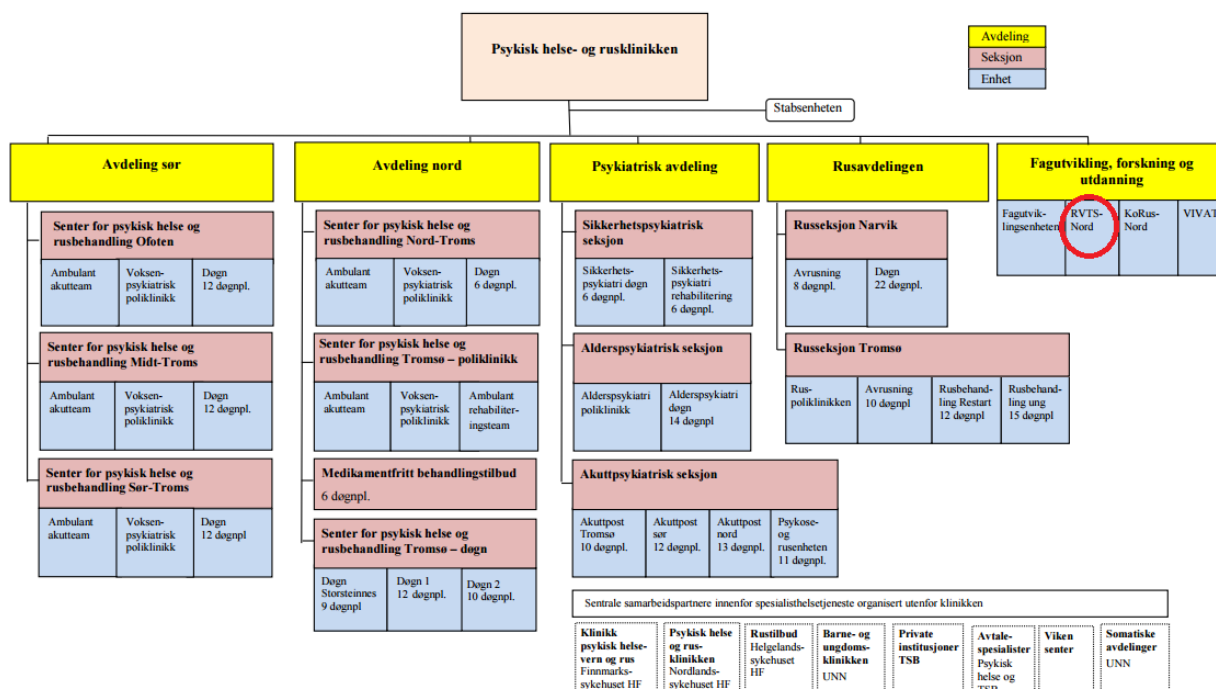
Psykisk helse- og rusklinikken

Avdeling
Seksjon
Enhet

Stabsenheten

Avdeling sør

Senter for psykisk helse og rusbehandling Ofoten

Ambulant akutteam | Voksen-psykiatrisk poliklinikk | Døgn 12 døgnpl.

Senter for psykisk helse og rusbehandling Midt-Troms

Ambulant akutteam | Voksen-psykiatrisk poliklinikk | Døgn 12 døgnpl.

Senter for psykisk helse og rusbehandling Sør-Troms

Ambulant akutteam | Voksen-psykiatrisk poliklinikk | Døgn 12 døgnpl.

Avdeling nord

Senter for psykisk helse og rusbehandling Nord-Troms

Ambulant akutteam | Voksen-psykiatrisk poliklinikk | Døgn 6 døgnpl.

Senter for psykisk helse og rusbehandling Tromsø – poliklinikk

Ambulant akutteam | Voksen-psykiatrisk poliklinikk | Ambulant rehabiliteringsteam

Medikamentfritt behandlingstilbud
6 døgnpl.

Senter for psykisk helse og rusbehandling Tromsø – døgn

Døgn Storsteinnes 9 døgnpl | Døgn 1 12 døgnpl. | Døgn 2 10 døgnpl.

Psykiatrisk avdeling

Sikkerhetspsykiatrisk seksjon

Sikkerhets-psykiatri døgn 6 døgnpl. | Sikkerhets-psykiatri rehabilitering 6 døgnpl.

Alderspsykiatrisk seksjon

Alderspsykiatri poliklinikk | Alderspsykiatri døgn 14 døgnpl

Akuttpsykiatrisk seksjon

Akuttpost Tromsø 10 døgnpl. | Akuttpost sør 12 døgnpl. | Akuttpost nord 13 døgnpl. | Psykose- og rusenheten 11 døgnpl.

Rusavdelingen

Russeksjon Narvik

Avrusning 8 døgnpl. | Døgn 22 døgnpl.

Russeksjon Tromsø

Rus-poliklinikken | Avrusning 10 døgnpl | Rusbehandling Restart 12 døgnpl | Rusbehandling ung 15 døgnpl

Fagutvikling, forskning og utdanning

Fagutviklingsenheten | RVTS-Nord | KoRus-Nord | VIVAT

Sentrale samarbeidspartnere innenfor spesialisthelsetjeneste organisert utenfor klinikken

Klinikk psykisk helsevern og rus Finnmarkssykehuset HF | Psykisk helse og rusklinikken Nordlandssykehuset HF | Rustilbud Helgelandssykehuset HF | Barne- og ungdomsklinikken UNN | Private institusjoner TSB | Avtalespesialister Psykisk helse og TSB | Viken senter | Somatiske avdelinger UNN